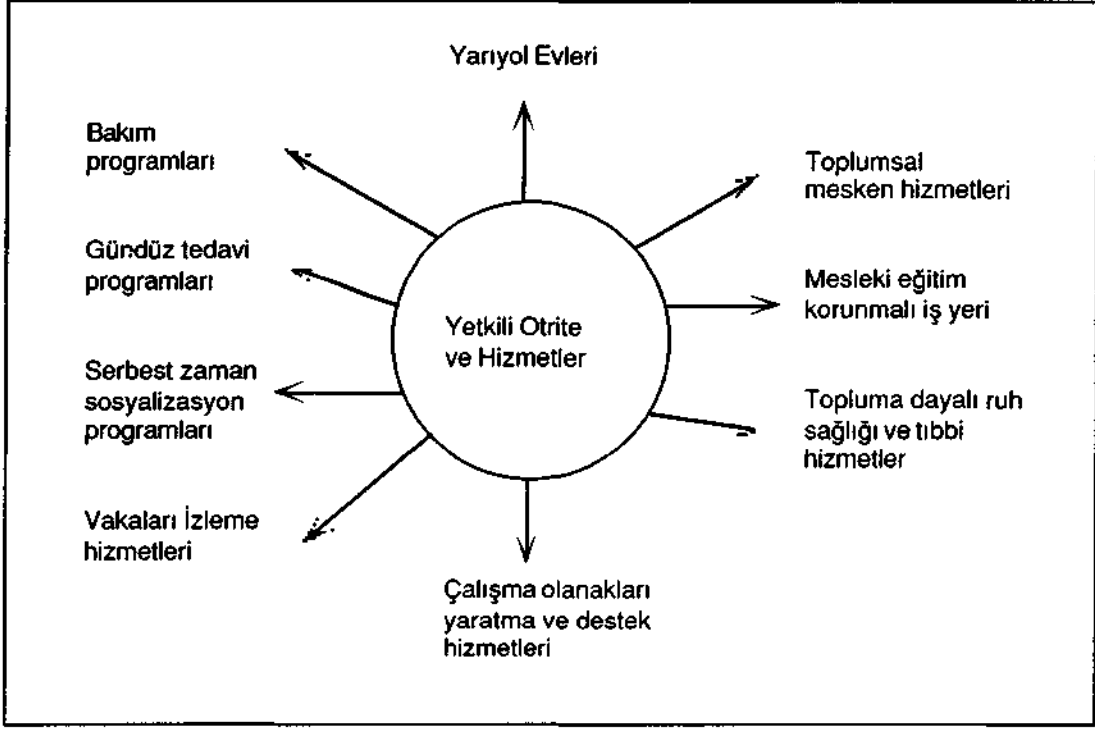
Yarıyol Evleri

Bakım programları

Toplumsal mesken hizmetleri

Gündüz tedavi programları

Mesleki eğitim korunmalı iş yeri

Yetkili Otrite ve Hizmetler

Serbest zaman sosyalizasyon programları

Topluma dayalı ruh sağlığı ve tıbbi hizmetler

Vakaları İzleme hizmetleri

Çalışma olanakları yaratma ve destek hizmetleri